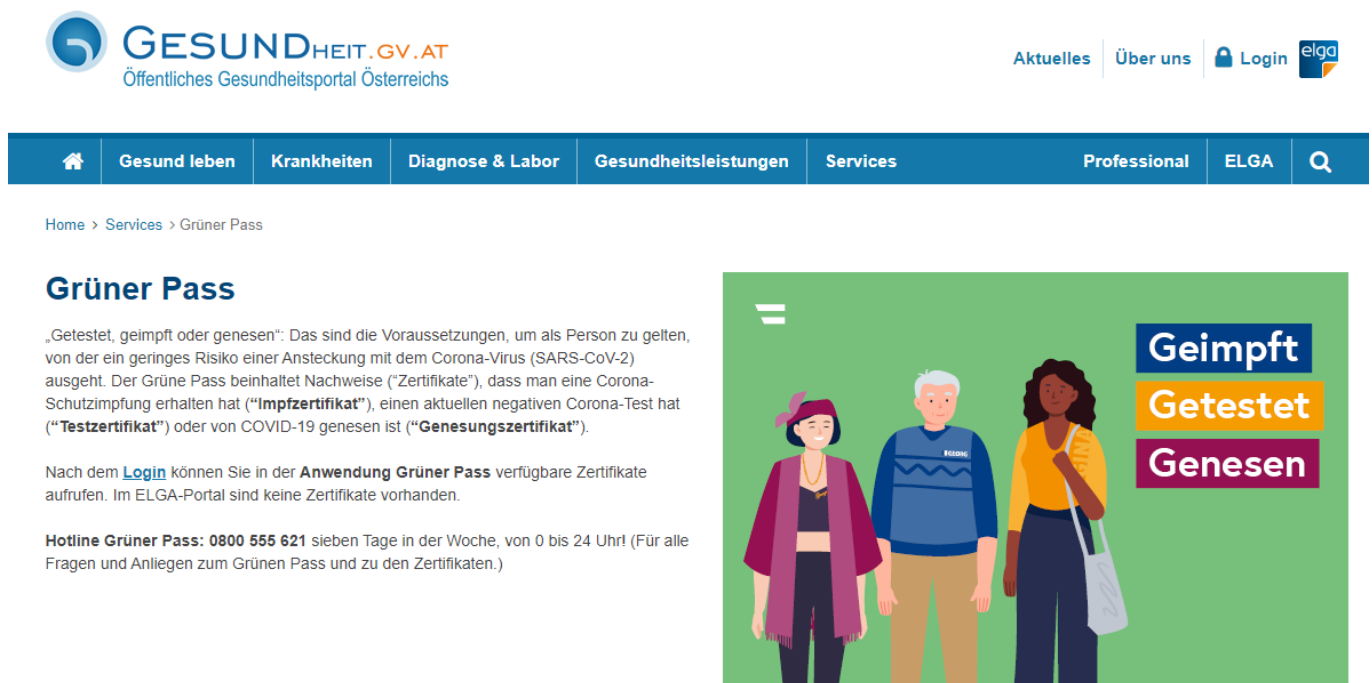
GESUNDHEIT.GV.AT
Öffentliches Gesundheitsportal Österreichs

Aktuelles | Über uns | Login elga

Gesund leben | Krankheiten | Diagnose & Labor | Gesundheitsleistungen | Services | Professional | ELGA

Home > Services > Grüner Pass

Grüner Pass

„Getestet, geimpft oder genesen“: Das sind die Voraussetzungen, um als Person zu gelten, von der ein geringes Risiko einer Ansteckung mit dem Corona-Virus (SARS-CoV-2) ausgeht. Der Grüne Pass beinhaltet Nachweise (“Zertifikate”), dass man eine Corona-Schutzimpfung erhalten hat (**“Impfzertifikat”**), einen aktuellen negativen Corona-Test hat (**“Testzertifikat”**) oder von COVID-19 genesen ist (**“Genesungszertifikat”**).

Nach dem **Login** können Sie in der **Anwendung Grüner Pass** verfügbare Zertifikate aufrufen. Im ELGA-Portal sind keine Zertifikate vorhanden.

**Hotline Grüner Pass: 0800 555 621** sieben Tage in der Woche, von 0 bis 24 Uhr! (Für alle Fragen und Anliegen zum Grünen Pass und zu den Zertifikaten.)

Geimpft
Getestet
Genesen